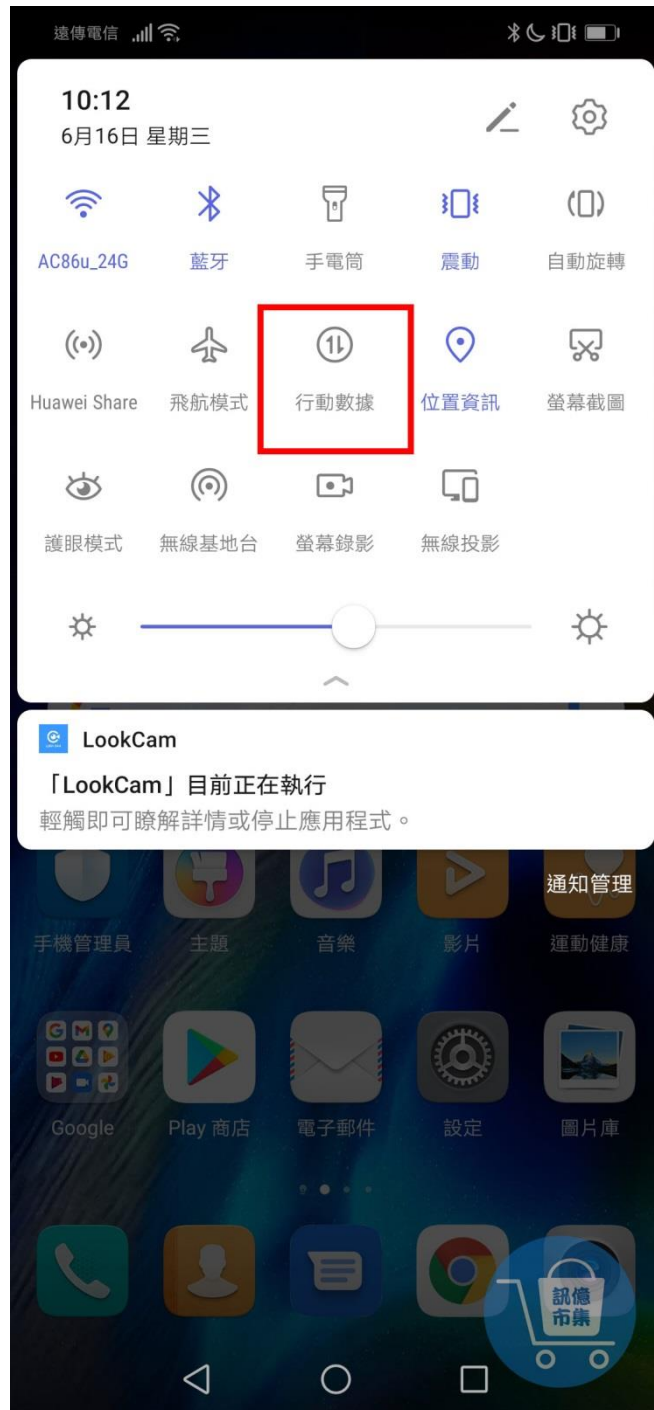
遠傳電信

10:12
6月16日 星期三

AC86u_24G
藍牙
手電筒
震動
自動旋轉

Huawei Share
飛航模式
行動數據
位置資訊
螢幕截圖

護眼模式
無線基地台
螢幕錄影
無線投影

LookCam
「LookCam」目前正在執行
輕觸即可瞭解詳情或停止應用程式。

通知管理
手機管理員
主題
音樂
影片
運動健康

Google
Play 商店
電子郵件
設定
圖片庫

訊億市集